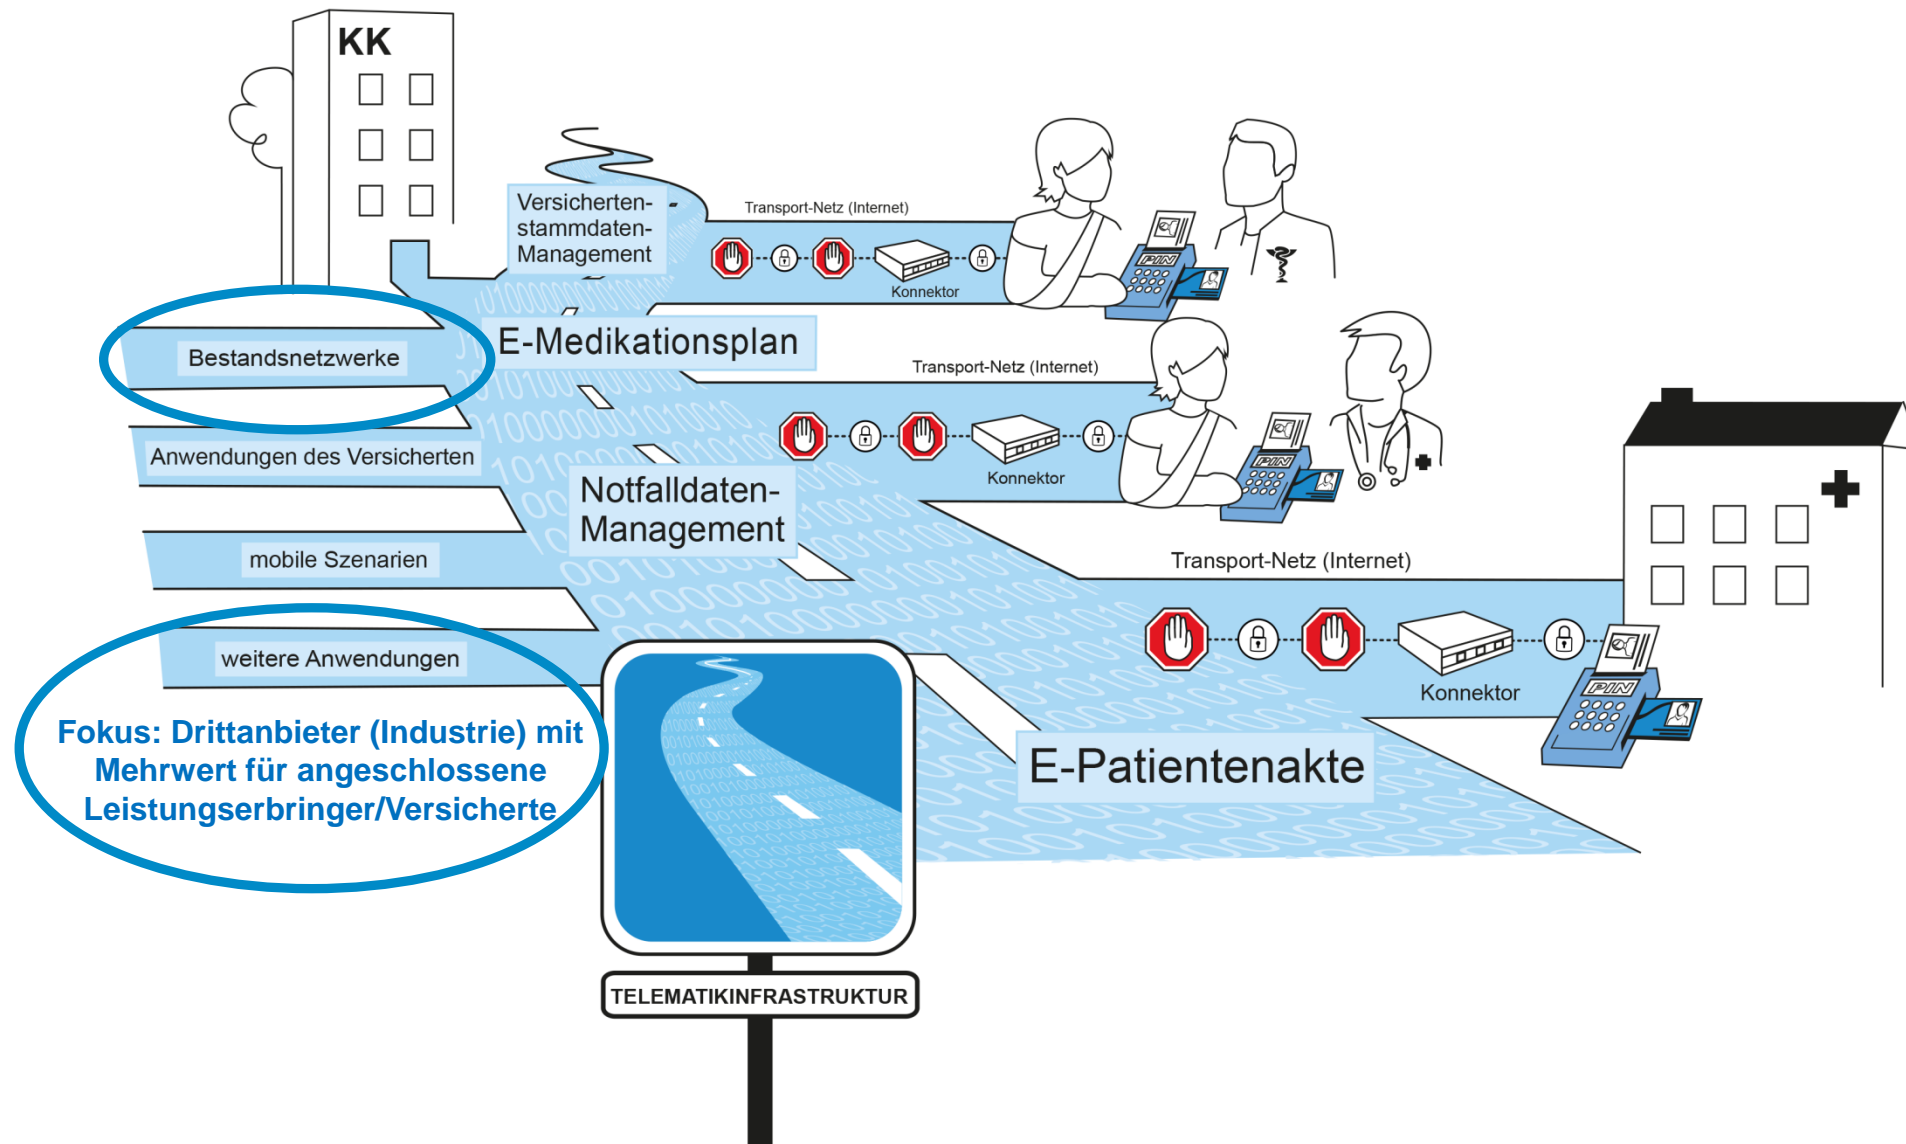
KK

Versicherten-stammdaten-Management

Transport-Netz (Internet)

PIN

Konnektor

Bestandsnetzwerke

E-Medikationsplan

Transport-Netz (Internet)

Anwendungen des Versicherten

PIN

Konnektor

Notfalldaten-Management

mobile Szenarien

Transport-Netz (Internet)

weitere Anwendungen

PIN

Konnektor

Fokus: Drittanbieter (Industrie) mit Mehrwert für angeschlossene Leistungserbringer/Versicherte

E-Patientenakte

TELEMATIKINFRASTRUKTUR